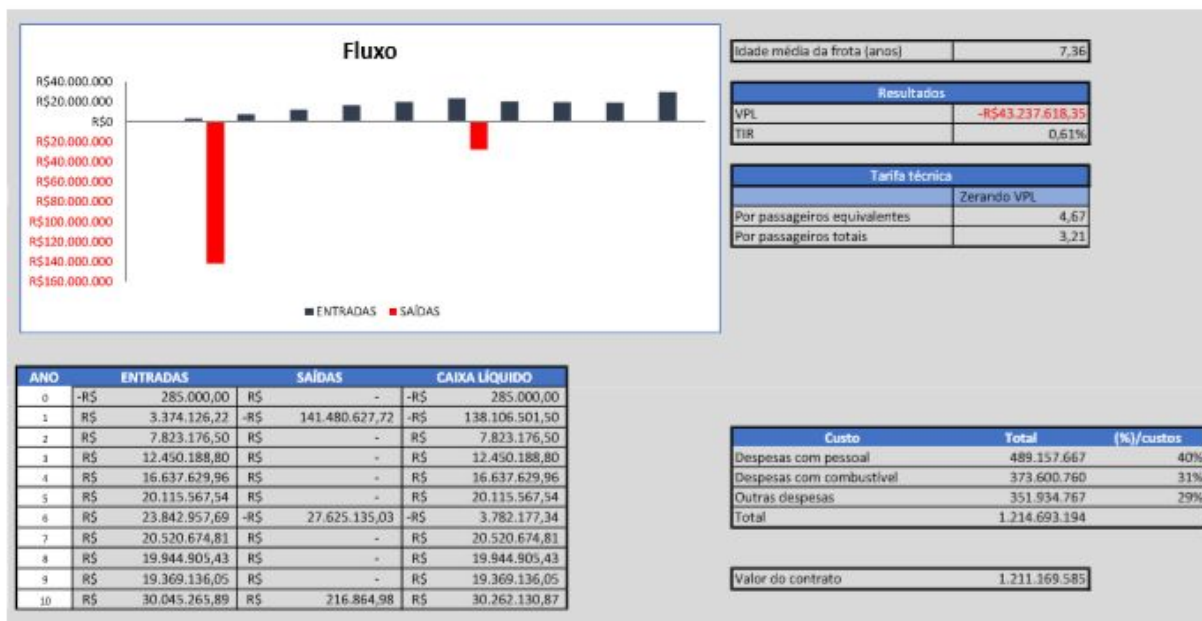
Fluxo

R$40.000.000
R$20.000.000
R$0
R$20.000.000
R$40.000.000
R$60.000.000
R$80.000.000
R$100.000.000
R$120.000.000
R$140.000.000
R$160.000.000

ENTRADAS SAÍDAS

| Idade média da frota (anos) | 7,36 |
|---|---|

| Resultados | |
|---|---|
| VPL | -R$43.237.618,35 |
| TIR | 0,61% |

| Tarifa técnica | |
|---|---|
| | Zerando VPL |
| Por passageiros equivalentes | 4,67 |
| Por passageiros totais | 3,21 |

| ANO | ENTRADAS | | SAÍDAS | | CAIXA LÍQUIDO | |
|---|---|---|---|---|---|---|
| 0 | -R$ | 285.000,00 | R$ | - | -R$ | 285.000,00 |
| 1 | R$ | 3.374.126,22 | -R$ | 141.480.627,72 | -R$ | 138.106.501,50 |
| 2 | R$ | 7.823.176,50 | R$ | - | R$ | 7.823.176,50 |
| 3 | R$ | 12.450.188,80 | R$ | - | R$ | 12.450.188,80 |
| 4 | R$ | 16.637.629,96 | R$ | - | R$ | 16.637.629,96 |
| 5 | R$ | 20.115.567,54 | R$ | - | R$ | 20.115.567,54 |
| 6 | R$ | 23.842.957,69 | -R$ | 27.625.135,03 | -R$ | 3.782.177,34 |
| 7 | R$ | 20.520.674,81 | R$ | - | R$ | 20.520.674,81 |
| 8 | R$ | 19.944.905,43 | R$ | - | R$ | 19.944.905,43 |
| 9 | R$ | 19.369.136,05 | R$ | - | R$ | 19.369.136,05 |
| 10 | R$ | 30.045.265,89 | R$ | 216.864,98 | R$ | 30.262.130,87 |

| Custo | Total | (%)/custos |
|---|---|---|
| Despesas com pessoal | 489.157.667 | 40% |
| Despesas com combustível | 373.600.760 | 31% |
| Outras despesas | 351.934.767 | 29% |
| Total | 1.214.693.194 | |

| Valor do contrato | 1.211.169.585 |
|---|---|